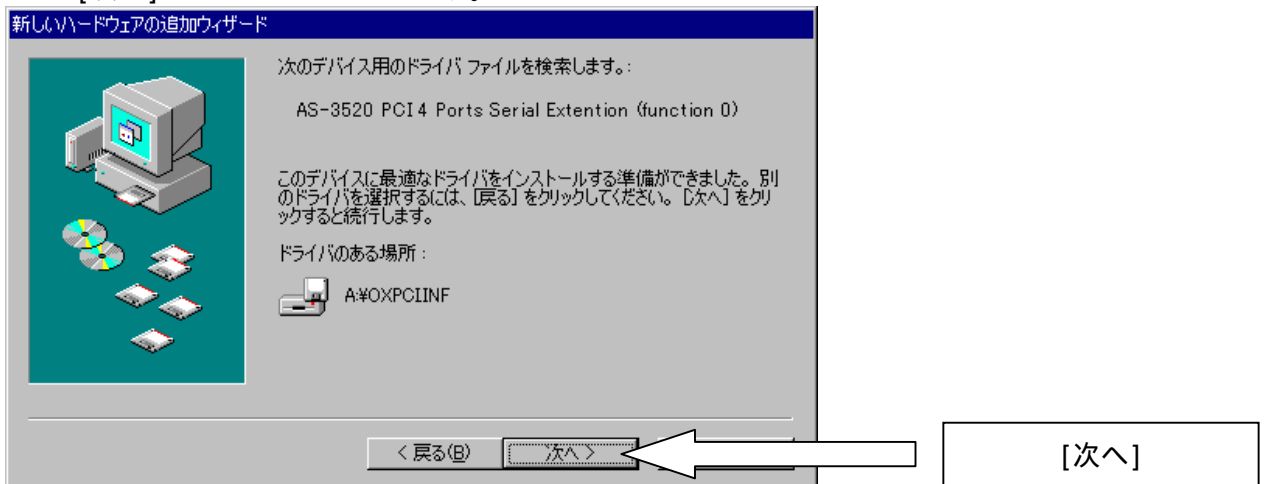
新しいハードウェアの追加ウィザード

次のデバイス用のドライバ ファイルを検索します：

AS-3520 PCI4 Ports Serial Extention (function 0)

このデバイスに最適なドライバをインストールする準備ができました。別のドライバを選択するには、[戻る] をクリックしてください。[次へ] をクリックすると続行します。

ドライバのある場所：

A:¥OXPCIINF

< 戻る(B)

次へ >

[次へ]